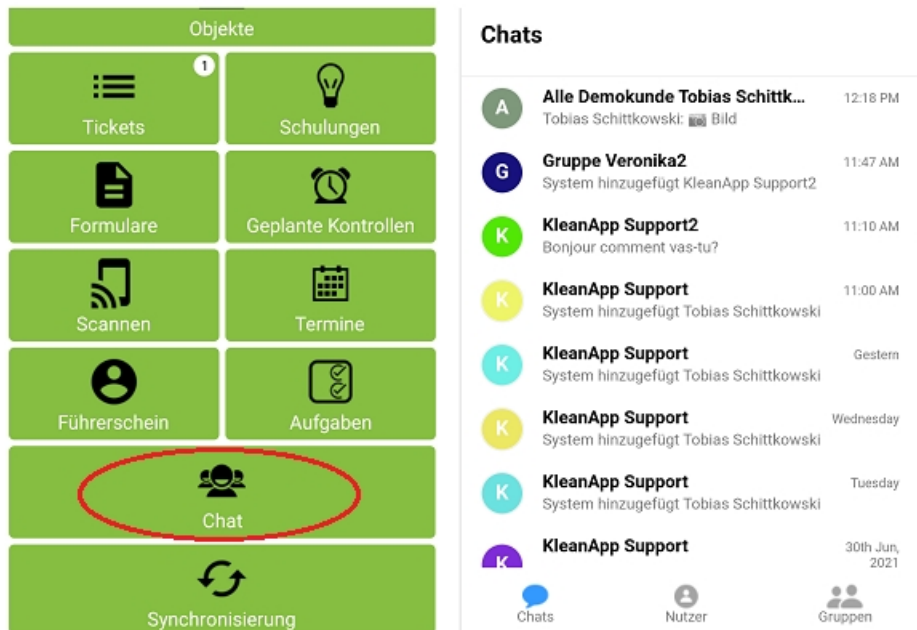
Objekte

1
Tickets

Schulungen

Formulare

Geplante Kontrollen

Scannen

Termine

Führerschein

Aufgaben

Chat

Synchronisierung

Chats

A
Alle Demokunde Tobias Schittk...
12:18 PM
Tobias Schittkowski: Bild

G
Gruppe Veronika2
11:47 AM
System hinzugefügt KleanApp Support2

K
KleanApp Support2
11:10 AM
Bonjour comment vas-tu?

K
KleanApp Support
11:00 AM
System hinzugefügt Tobias Schittkowski

K
KleanApp Support
Gestern
System hinzugefügt Tobias Schittkowski

K
KleanApp Support
Wednesday
System hinzugefügt Tobias Schittkowski

K
KleanApp Support
Tuesday
System hinzugefügt Tobias Schittkowski

K
KleanApp Support
30th Jun, 2021

Chats
Nutzer
Gruppen